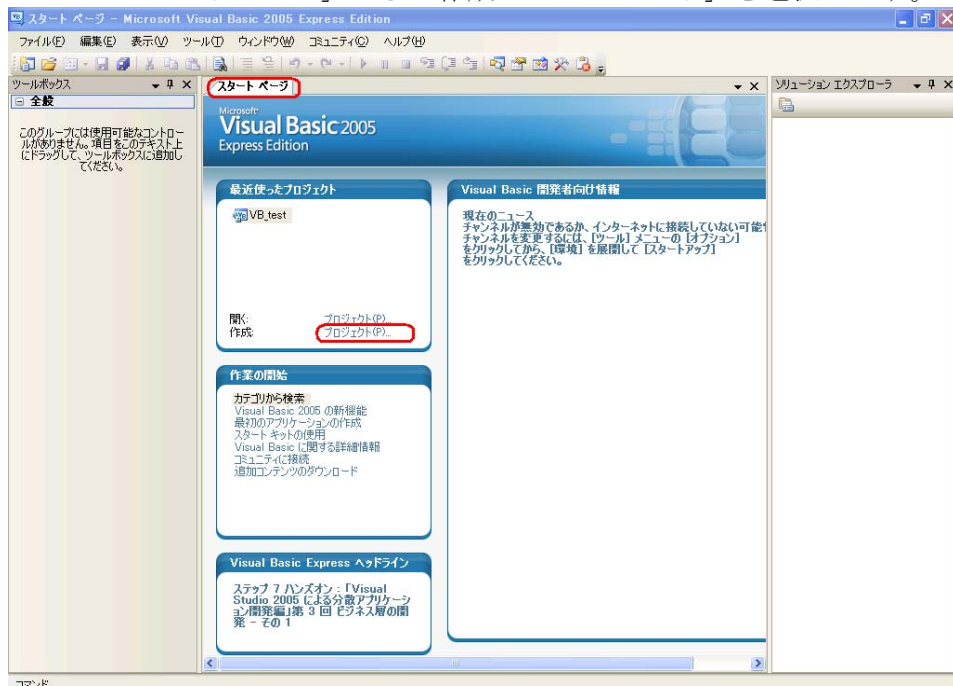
スタート ページ - Microsoft Visual Basic 2005 Express Edition

ファイル(F) 編集(E) 表示(V) ツール(T) ウィンドウ(W) コミュニティ(C) ヘルプ(H)

ツールボックス

全般

このグループには使用可能なコントロールがありません。項目をこのテキスト上にドラッグして、ツールボックスに追加してください。

スタート ページ

Microsoft Visual Basic 2005 Express Edition

最近使ったプロジェクト

VB_test

開く: プロジェクト(P)...
作成: プロジェクト(P)...

作業の開始

カテゴリから検索
Visual Basic 2005 の新機能
最初のアプリケーションの作成
スタート キットの使用
Visual Basic に関する詳細情報
コミュニティに接続
追加コンテンツのダウンロード

Visual Basic Express ヘッドライン

ステップ 7 ハンズオン：「Visual Studio 2005 による分散アプリケーション開発編」第 3 回 ビジネス層の開発 - その 1

Visual Basic 開発者向け情報

現在のニュース
チャンネルが無効であるか、インターネットに接続していない可能性
チャンネルを変更するには、[ツール] メニューの [オプション] をクリックしてから、[環境] を展開して [スタートアップ] をクリックしてください。

ソリューション エクスプローラ

コマンド